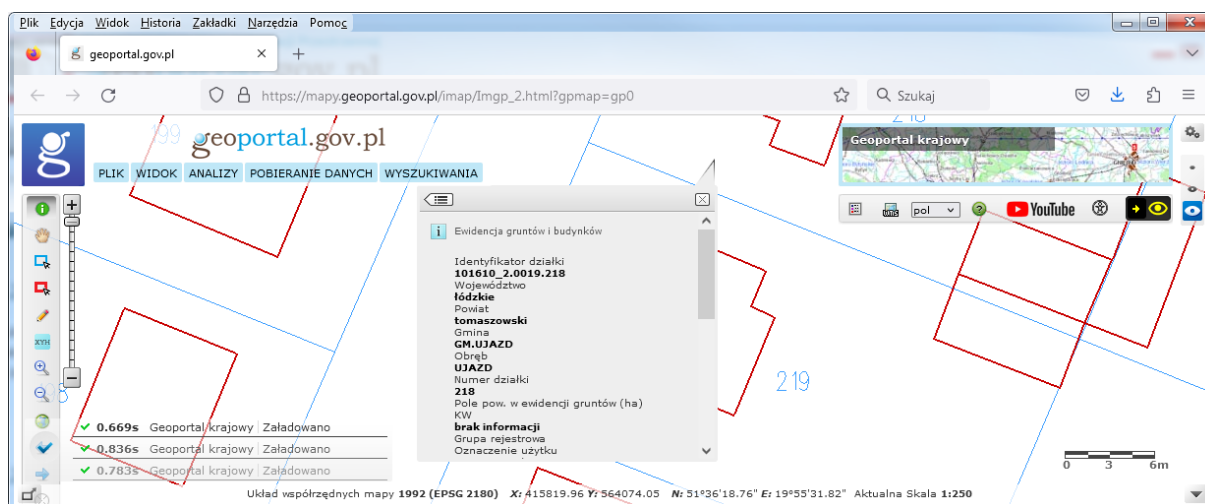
Plik Edycja Widok Historia Zakładki Narzędzia Pomoc

geoportal.gov.pl

https://mapy.geoportal.gov.pl/imap/Imgp_2.html?gpmap=gp0

Szukaj

geoportal.gov.pl

PLIK WIDOK ANALIZY POBIERANIE DANYCH WYSZUKIWANIA

Geoportal krajowy

pol

YouTube

199

218

219

Ewidencja gruntów i budynków

Identyfikator działki
101610_2.0019.218
Województwo
łódzkie
Powiat
tomaszowski
Gmina
GM.UJAZD
Obręb
UJAZD
Numer działki
218
Pole pow. w ewidencji gruntów (ha)
KW
brak informacji
Grupa rejestrowa
Oznaczenie użytku

0.669s Geoportal krajowy | Załadowano
0.836s Geoportal krajowy | Załadowano
0.783s Geoportal krajowy | Załadowano

0 3 6m

Układ współrzędnych mapy 1992 (EPSG 2180) X: 415819.96 Y: 564074.05 N: 51°36'18.76" E: 19°55'31.82" Aktualna Skala 1:250